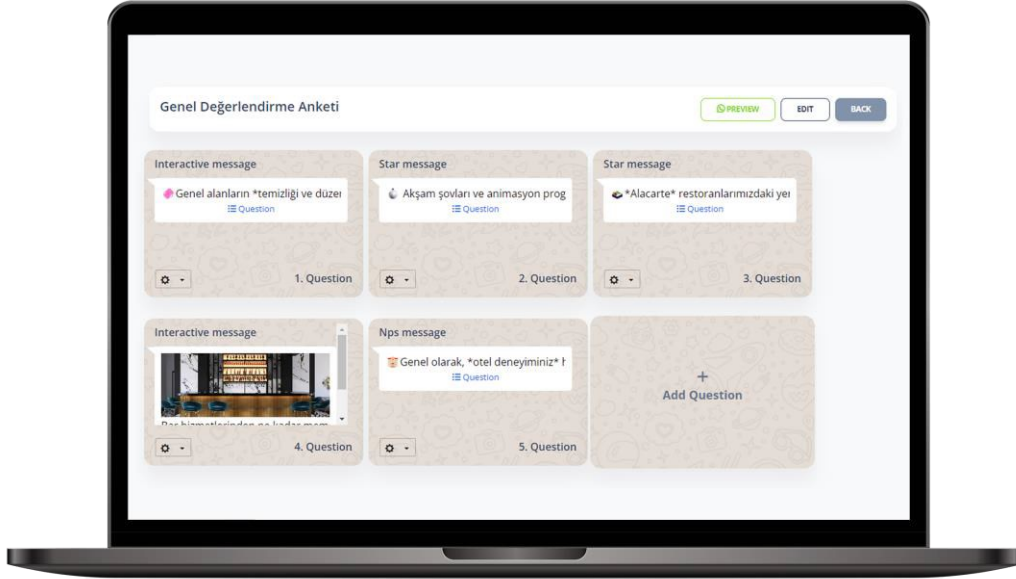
Genel Değerlendirme Anketi

PREVIEW EDIT BACK

Interactive message
Genel alanların *temizliği ve düzer
Question
1. Question

Star message
Akşam şovları ve animasyon prog
Question
2. Question

Star message
*Alacarte* restoranlarımızdaki yer
Question
3. Question

Interactive message
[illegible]
4. Question

Nps message
Genel olarak, *otel deneyiminiz* ł
Question
5. Question

+
Add Question